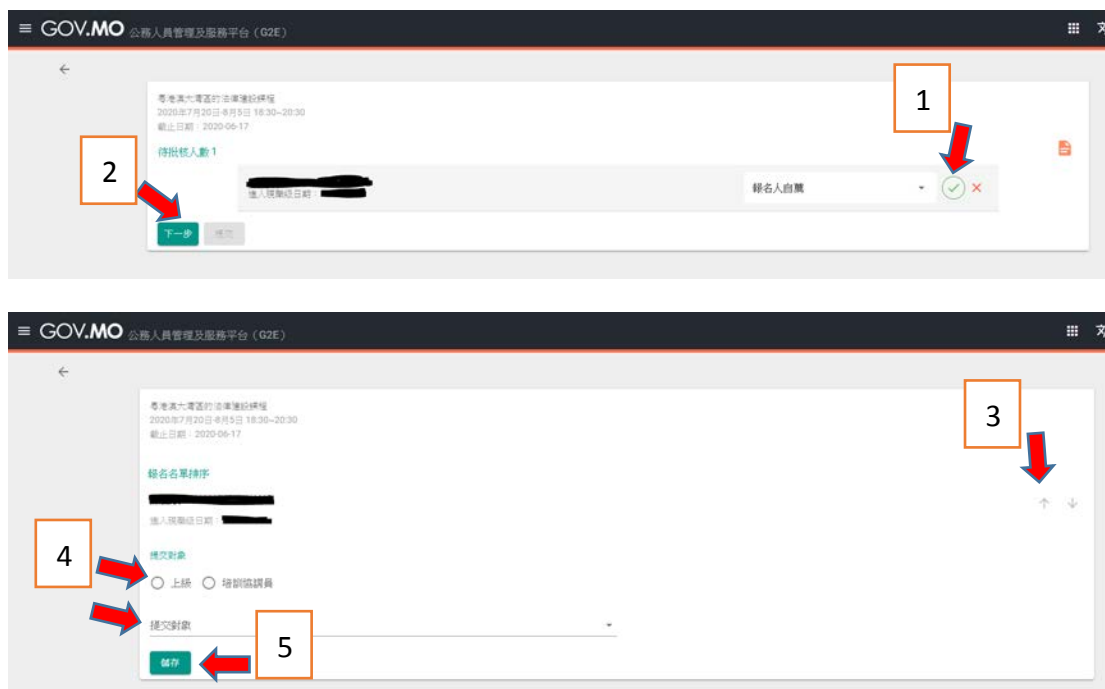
≡ GOV.MO 公務人員管理及服務平台（G2E）

文

←

粵港澳大灣區的法律建設課程
2020年7月20日-8月5日 18:30~20:30
截止日期：2020-06-17

1

待批核人數 1

2

進入現職級日期：

報名人自薦

下一步

提交

≡ GOV.MO 公務人員管理及服務平台（G2E）

文

←

粵港澳大灣區的法律建設課程
2020年7月20日-8月5日 18:30~20:30
截止日期：2020-06-17

3

報名名單排序

進入現職級日期：

4

提交對象

上級 培訓協調員

提交對象

5

儲存